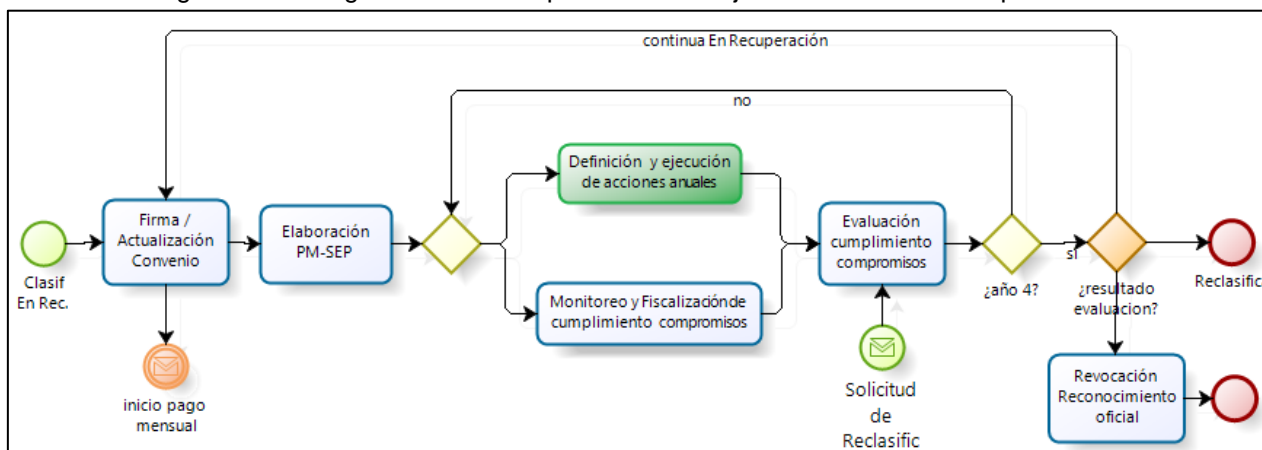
continua En Recuperación

no

Clasif En Rec.

Firma / Actualización Convenio

inicio pago mensual

Elaboración PM-SEP

Definición y ejecución de acciones anuales

Monitoreo y Fiscalizaciónde cumplimiento compromisos

Evaluación cumplimiento compromisos

Solicitud de Reclasific

¿año 4?

si

¿resultado evaluacion?

Reclasific

Revocación Reconocimiento oficial